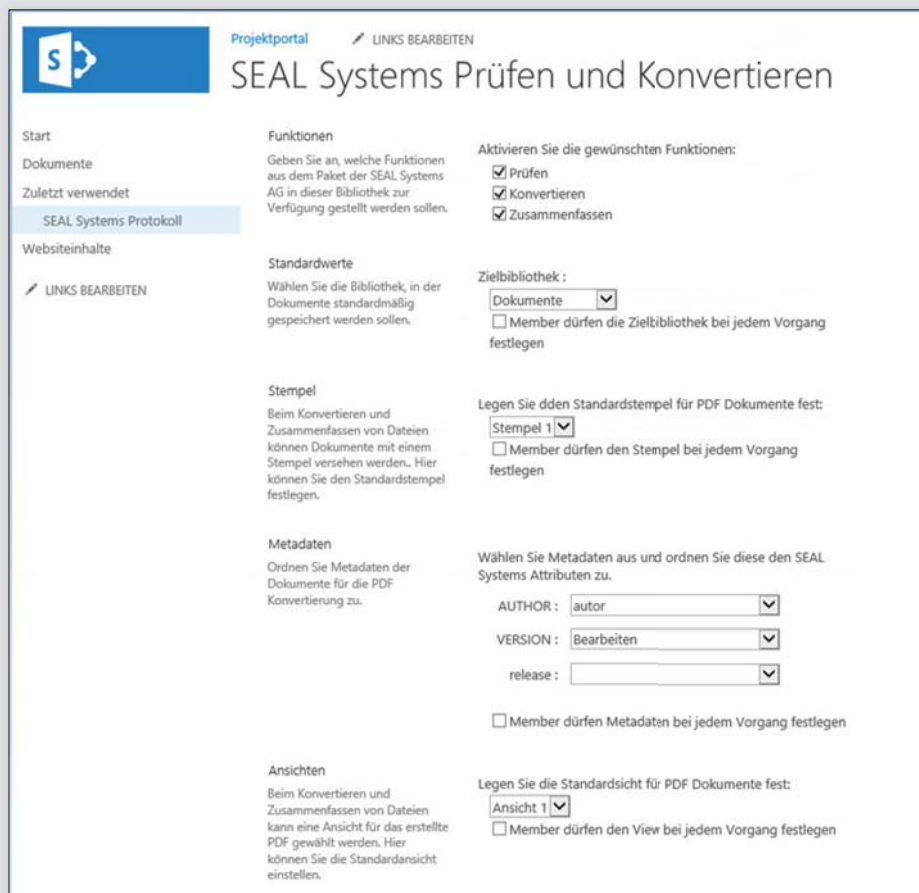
S

Projektportal

LINKS BEARBEITEN

SEAL Systems Prüfen und Konvertieren

Start
Dokumente
Zuletzt verwendet
SEAL Systems Protokoll
Websiteinhalte

LINKS BEARBEITEN

Funktionen
Geben Sie an, welche Funktionen aus dem Paket der SEAL Systems AG in dieser Bibliothek zur Verfügung gestellt werden sollen.

Aktivieren Sie die gewünschten Funktionen:
Prüfen
Konvertieren
Zusammenfassen

Standardwerte
Wählen Sie die Bibliothek, in der Dokumente standardmäßig gespeichert werden sollen.

Zielbibliothek :
Dokumente
Member dürfen die Zielbibliothek bei jedem Vorgang festlegen

Stempel
Beim Konvertieren und Zusammenfassen von Dateien können Dokumente mit einem Stempel versehen werden.. Hier können Sie den Standardstempel festlegen.

Legen Sie dden Standardstempel für PDF Dokumente fest:
Stempel 1
Member dürfen den Stempel bei jedem Vorgang festlegen

Metadaten
Ordnen Sie Metadaten der Dokumente für die PDF Konvertierung zu.

Wählen Sie Metadaten aus und ordnen Sie diese den SEAL Systems Attributen zu.
AUTHOR : autor
VERSION : Bearbeiten
release :

Member dürfen Metadaten bei jedem Vorgang festlegen

Ansichten
Beim Konvertieren und Zusammenfassen von Dateien kann eine Ansicht für das erstellte PDF gewählt werden. Hier können Sie die Standardansicht einstellen.

Legen Sie die Standardsicht für PDF Dokumente fest:
Ansicht 1
Member dürfen den View bei jedem Vorgang festlegen